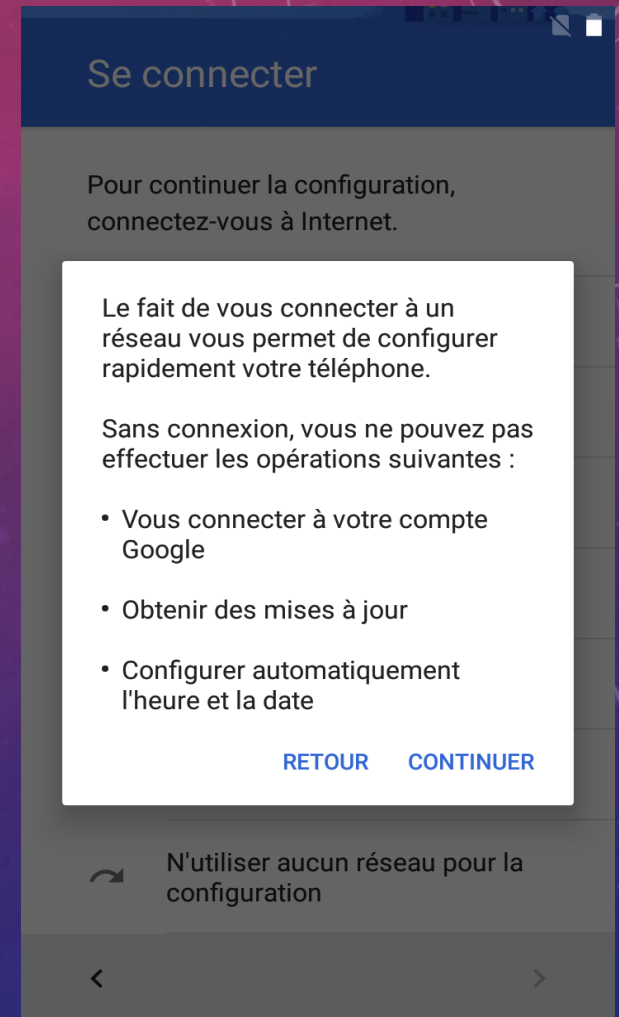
Se connecter

Pour continuer la configuration, connectez-vous à Internet.

Le fait de vous connecter à un réseau vous permet de configurer rapidement votre téléphone.

Sans connexion, vous ne pouvez pas effectuer les opérations suivantes :

• Vous connecter à votre compte Google

• Obtenir des mises à jour

• Configurer automatiquement l'heure et la date

RETOUR CONTINUER

N'utiliser aucun réseau pour la configuration